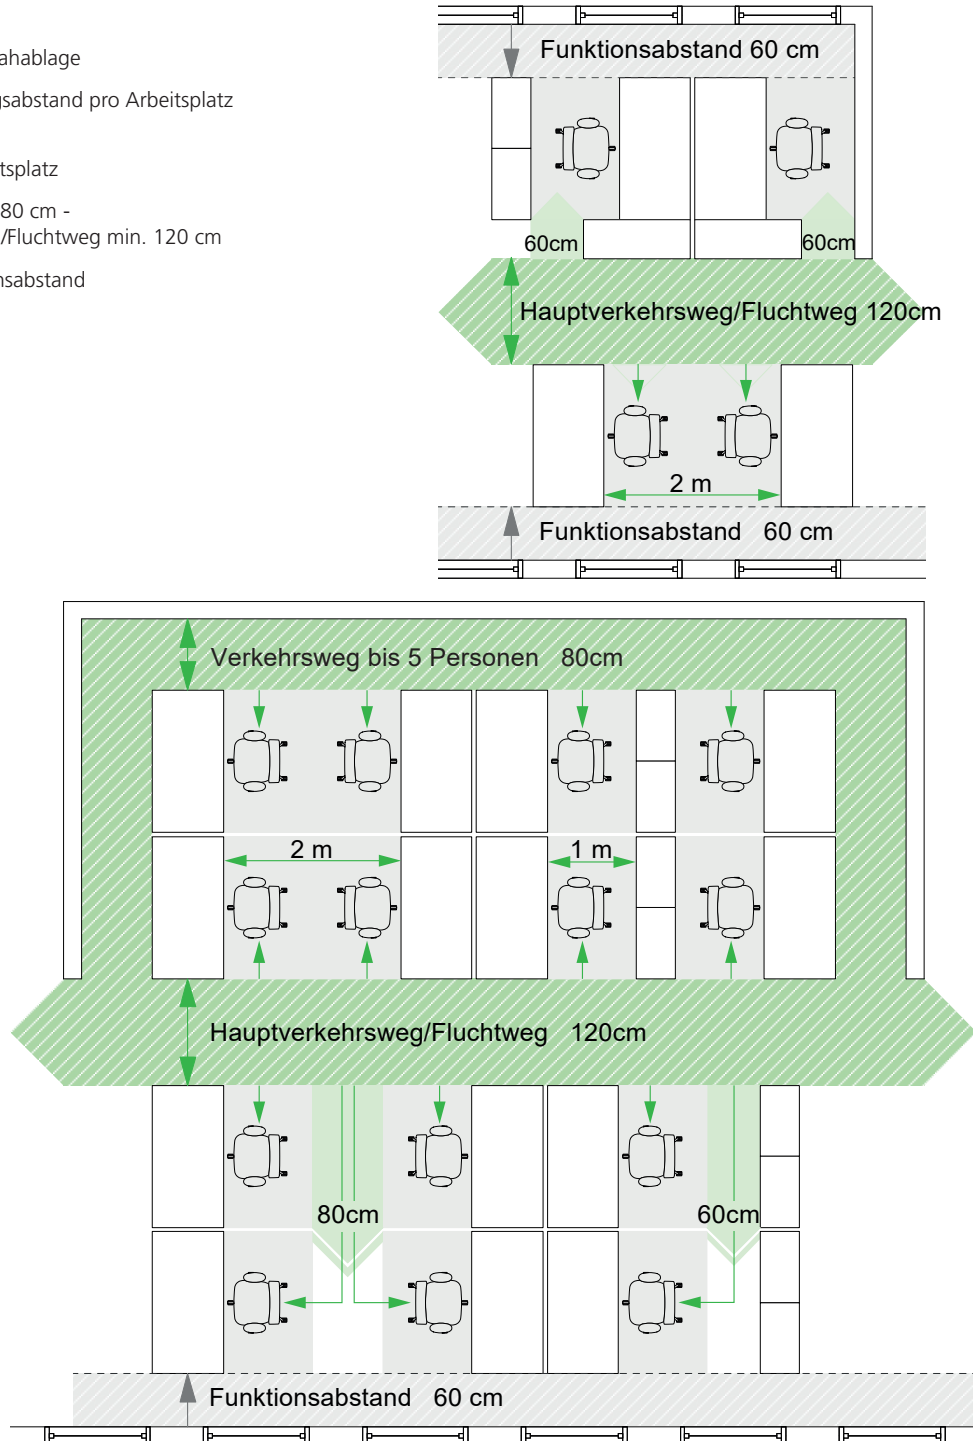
ahablage

gsabstand pro Arbeitsplatz

tsplatz

80 cm -
/Fluchtweg min. 120 cm

nsabstand

Funktionsabstand 60 cm

60cm

60cm

Hauptverkehrsweg/Fluchtweg 120cm

2 m

Funktionsabstand 60 cm

Verkehrsweg bis 5 Personen 80cm

2 m

1 m

Hauptverkehrsweg/Fluchtweg 120cm

80cm

60cm

Funktionsabstand 60 cm